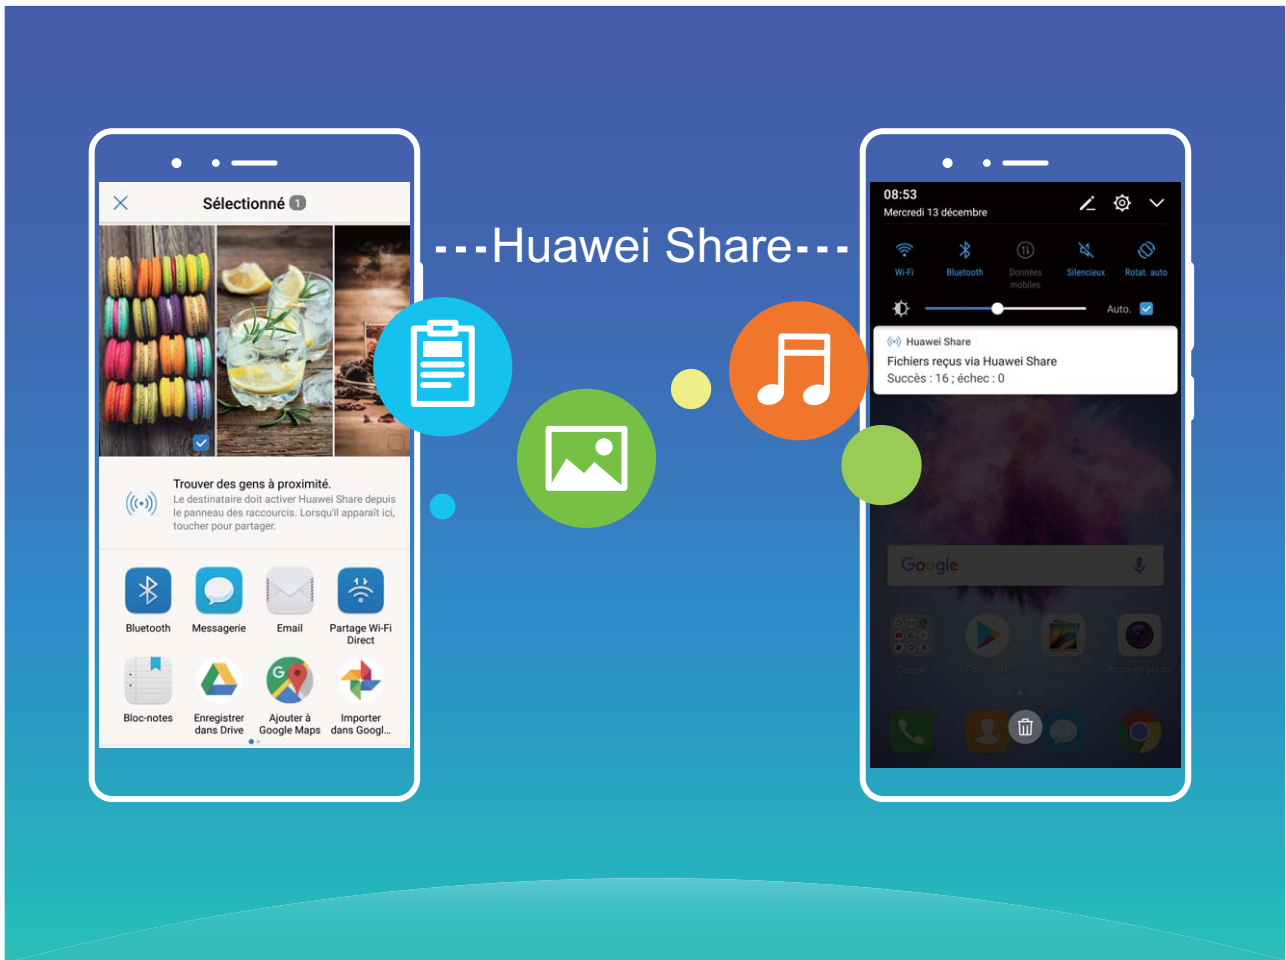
Sélectionné 1

Trouver des gens à proximité.
Le destinataire doit activer Huawei Share depuis le panneau des raccourcis. Lorsqu'il apparaît ici, toucher pour partager.

Bluetooth
Messagerie
Email
Partage Wi-Fi Direct
Bloc-notes
Enregistrer dans Drive
Ajouter à Google Maps
Importer dans Googl...

---Huawei Share---

08:53
Mercredi 13 décembre

Wi-Fi
Bluetooth
Données mobiles
Silencieux
Rotat. auto
Auto.

Huawei Share
Fichiers reçus via Huawei Share
Succès : 16 ; échec : 0

Google